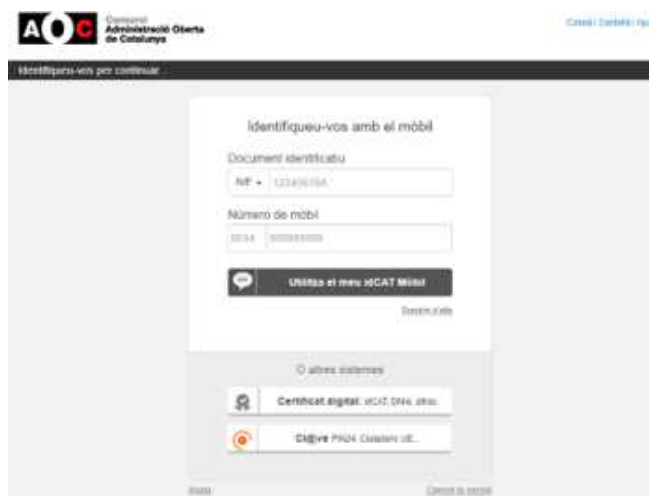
AOC Consorci Administració Oberta de Catalunya

Català | Castellà | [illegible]

Identifiqueu-vos per continuar...

Identifiqueu-vos amb el mòbil

Document identificatiu

NIF ▾ 12345678A

Número de mòbil

0034 600000000

Utilitza el meu idCAT Mòbil

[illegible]

O altres sistemes

Certificat digital: idCAT, DNIe, altres

Cl@ve PIN24, Ciutadans UE...

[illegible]

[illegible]